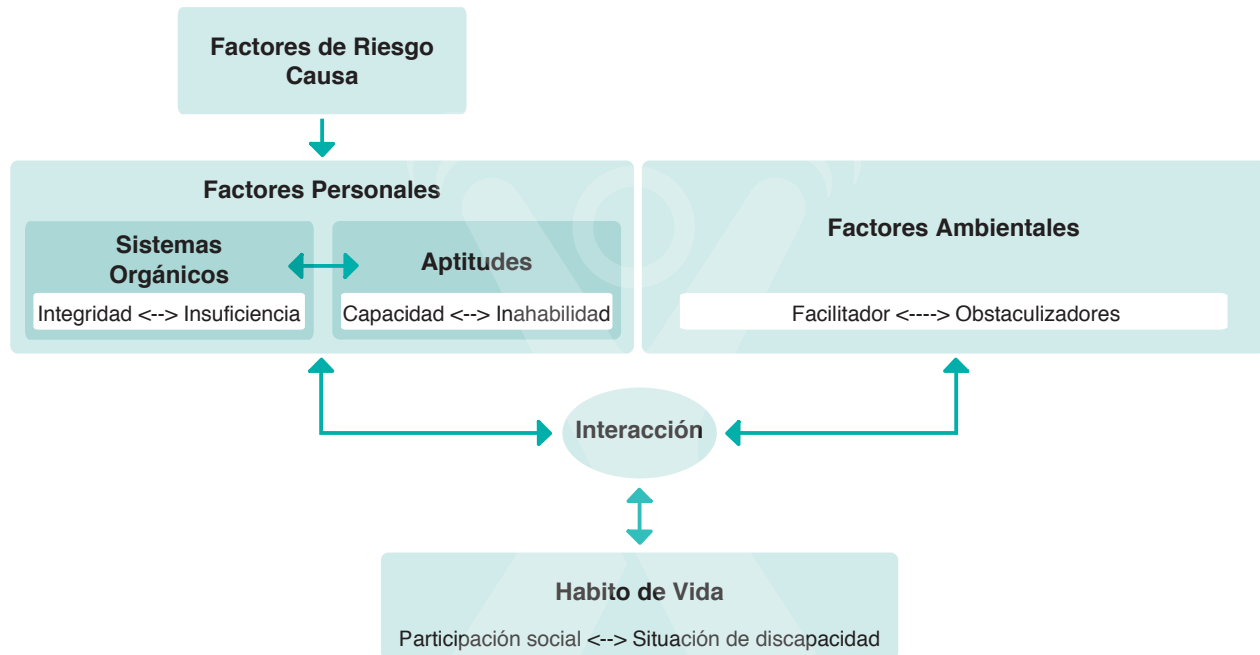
Factores de Riesgo
Causa

Factores Personales

Sistemas Orgánicos

Integridad <--> Insuficiencia

Aptitudes

Capacidad <--> Inahabilidad

Factores Ambientales

Facilitador <----> Obstaculizadores

Interacción

Habito de Vida

Participación social <--> Situación de discapacidad